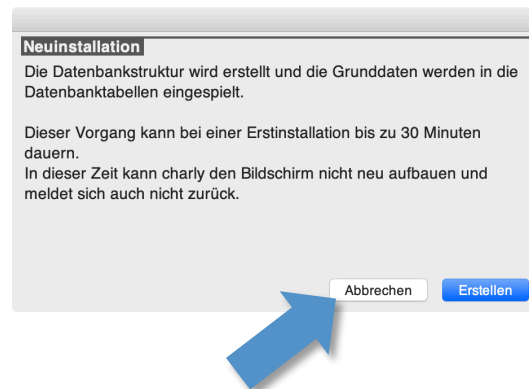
Neuinstallation

Die Datenbankstruktur wird erstellt und die Grunddaten werden in die Datenbanktabellen eingespielt.

Dieser Vorgang kann bei einer Erstinstallation bis zu 30 Minuten dauern.
In dieser Zeit kann charly den Bildschirm nicht neu aufbauen und meldet sich auch nicht zurück.

Abbrechen Erstellen